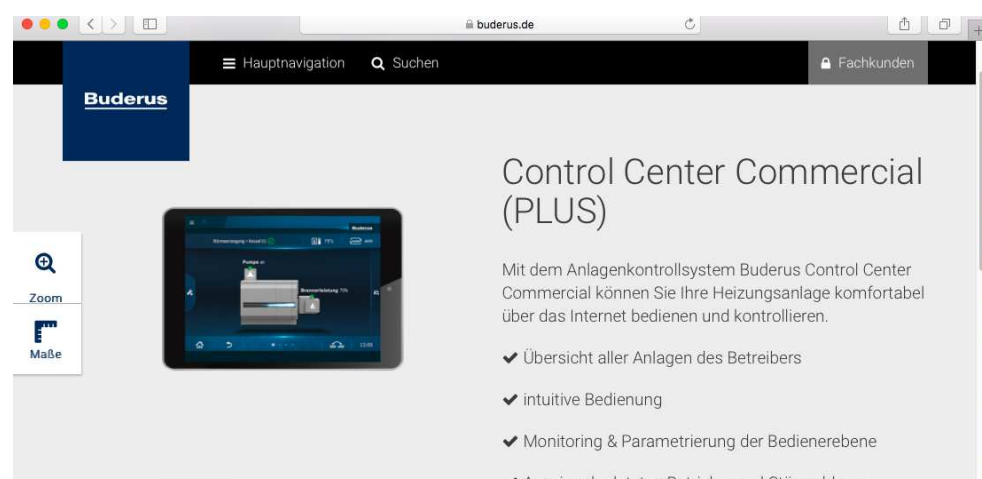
buderus.de

Hauptnavigation Suchen

Fachkunden

Buderus

Zoom

Maße

Control Center Commercial (PLUS)

Mit dem Anlagenkontrollsystem Buderus Control Center Commercial können Sie Ihre Heizungsanlage komfortabel über das Internet bedienen und kontrollieren.

✔ Übersicht aller Anlagen des Betreibers

✔ intuitive Bedienung

✔ Monitoring & Parametrierung der Bedienerebene

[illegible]